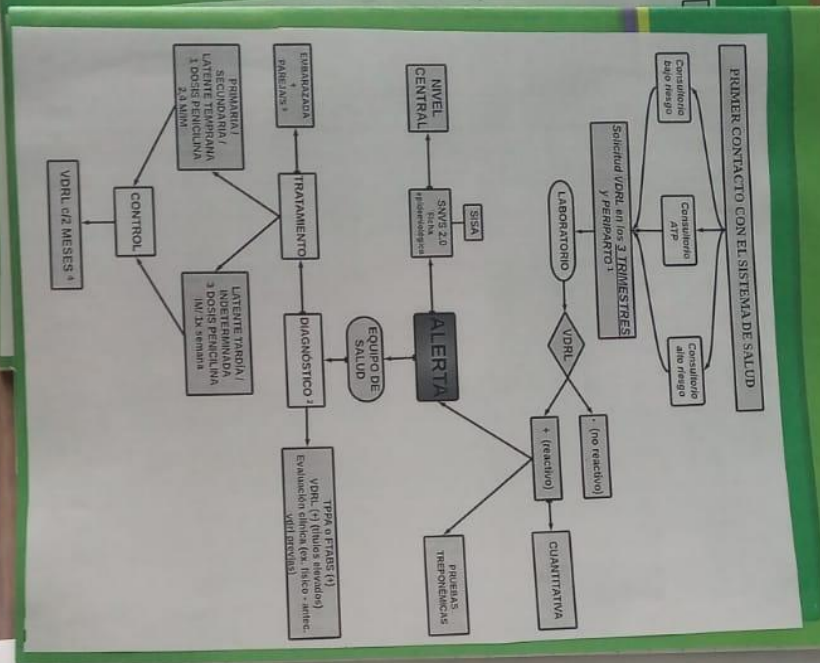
PRIMER CONTACTO CON EL SISTEMA DE SALUD

Consultorio bajo riesgo

Consultorio ATP

Consultorio alto riesgo

Solicitud VDRL en los 3 TRIMESTRES y PERIPARTO ¹

LABORATORIO

VDRL

- (no reactivo)

+ (reactivo)

CUANTITATIVA

PRUEBAS TREPONÉMICAS

SISA

SNVS 2.0 ficha epidemiológica

NIVEL CENTRAL

ALERTA

EQUIPO DE SALUD

DIAGNÓSTICO ²

TPPA o FTABS (+) VDRL (+) (títulos elevados) Evaluación clínica (ex. físico - antec. vdrl previas)

TRATAMIENTO

EMBARAZADA + PAREJAS ³

PRIMARIA / SECUNDARIA / LATENTE TEMPRANA 1 DOSIS PENICILINA 2,4 M/IM

LATENTE TARDÍA / INDETERMINADA 3 DOSIS PENICILINA IM/ 1x semana

CONTROL

VDRL c/2 MESES ⁴